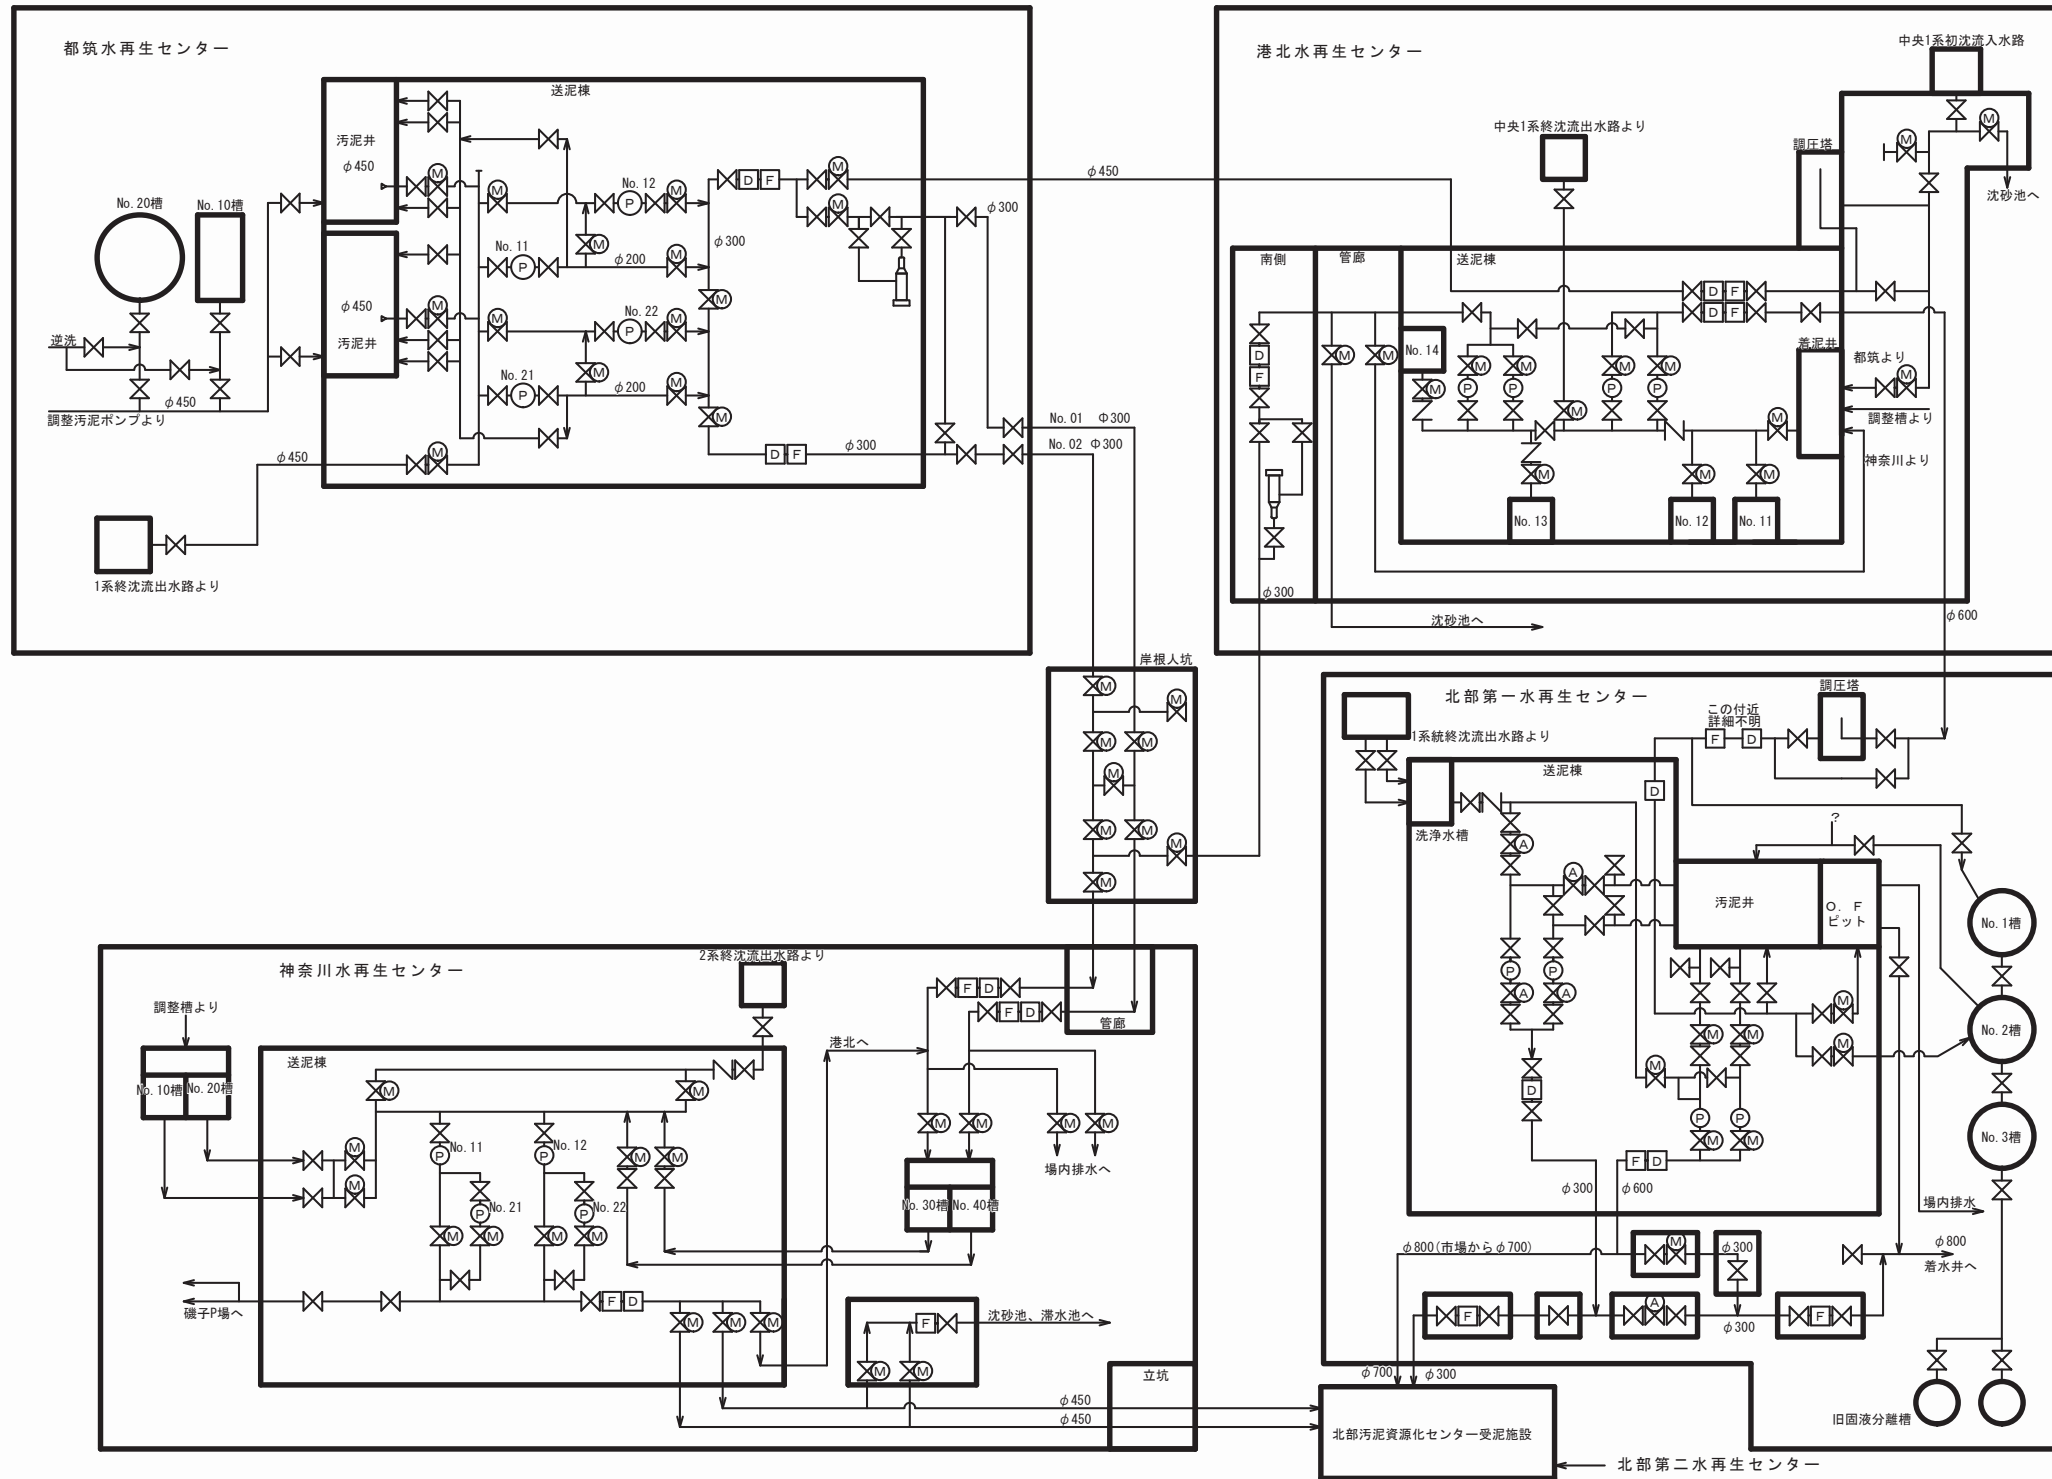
都筑水再生センター

送泥棟

汚泥井
φ450

No. 20槽
No. 10槽

φ450
汚泥井

No. 12
P

No. 11
P
φ200

No. 22
P

No. 21
P
φ200

D F
M
M

φ300
φ300

D F
φ300

逆洗
φ450
調整汚泥ポンプより

φ450

1系終沈流出水路より

No. 01 Φ300
No. 02 Φ300

φ450

港北水再生センター

中央1系初沈流入水路
中央1系終沈流出水路より
調圧塔
沈砂池へ

南側
管廊
送泥棟

D F
D F

No. 14
着泥井
都筑より
調整槽より
神奈川より

No. 13
No. 12
No. 11

φ300
沈砂池へ
φ600

岸根人坑

北部第一水再生センター

調圧塔
この付近
詳細不明
F D

1系統終沈流出水路より
送泥棟
D
?
洗浄水槽

汚泥井
O. F
ピット

No. 1槽
No. 2槽
No. 3槽

φ300
φ600
F D

場内排水

φ800(市場からφ700)
φ300
φ800
着水井へ
F
A
F
φ300

φ700
φ300

旧固液分離槽

神奈川水再生センター

2系終沈流出水路より

調整槽より
No. 10槽
No. 20槽

送泥棟

No. 11
No. 12
No. 21
No. 22

F D
F D

港北へ

管廊

No. 30槽
No. 40槽

場内排水へ

磯子P場へ

F D

F
沈砂池、滞水池へ

立坑

φ450
φ450

北部汚泥資源化センター受泥施設

北部第二水再生センター